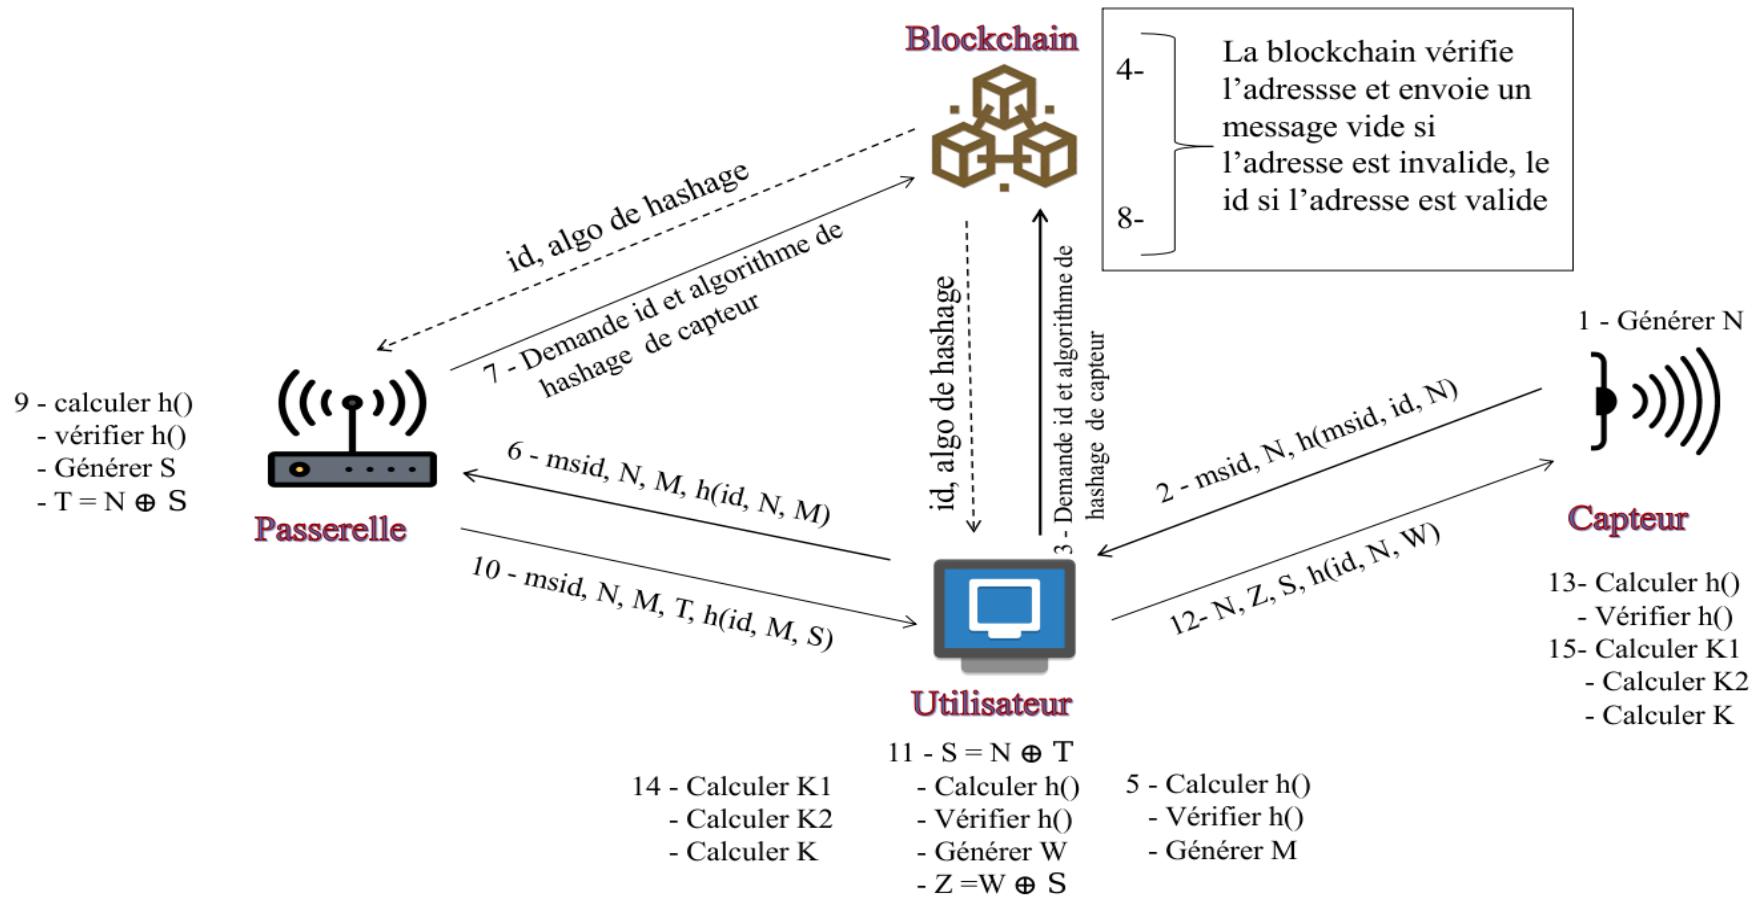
Blockchain

4-

8-

La blockchain vérifie l'adressse et envoie un message vide si l'adresse est invalide, le id si l'adresse est valide

id, algo de hashage

7 - Demande id et algorithme de hashage de capteur

id, algo de hashage

3 - Demande id et algorithme de hashage de capteur

1 - Générer N

9 - calculer h()
- vérifier h()
- Générer S
- T = N $\oplus$ S

Passerelle

6 - msid, N, M, h(id, N, M)

10 - msid, N, M, T, h(id, M, S)

2 - msid, N, h(msid, id, N)

12- N, Z, S, h(id, N, W)

Capteur

13- Calculer h()
- Vérifier h()
15- Calculer K1
- Calculer K2
- Calculer K

Utilisateur

11 - S = N $\oplus$ T
- Calculer h()
- Vérifier h()
- Générer W
- Z =W $\oplus$ S

14 - Calculer K1
- Calculer K2
- Calculer K

5 - Calculer h()
- Vérifier h()
- Générer M